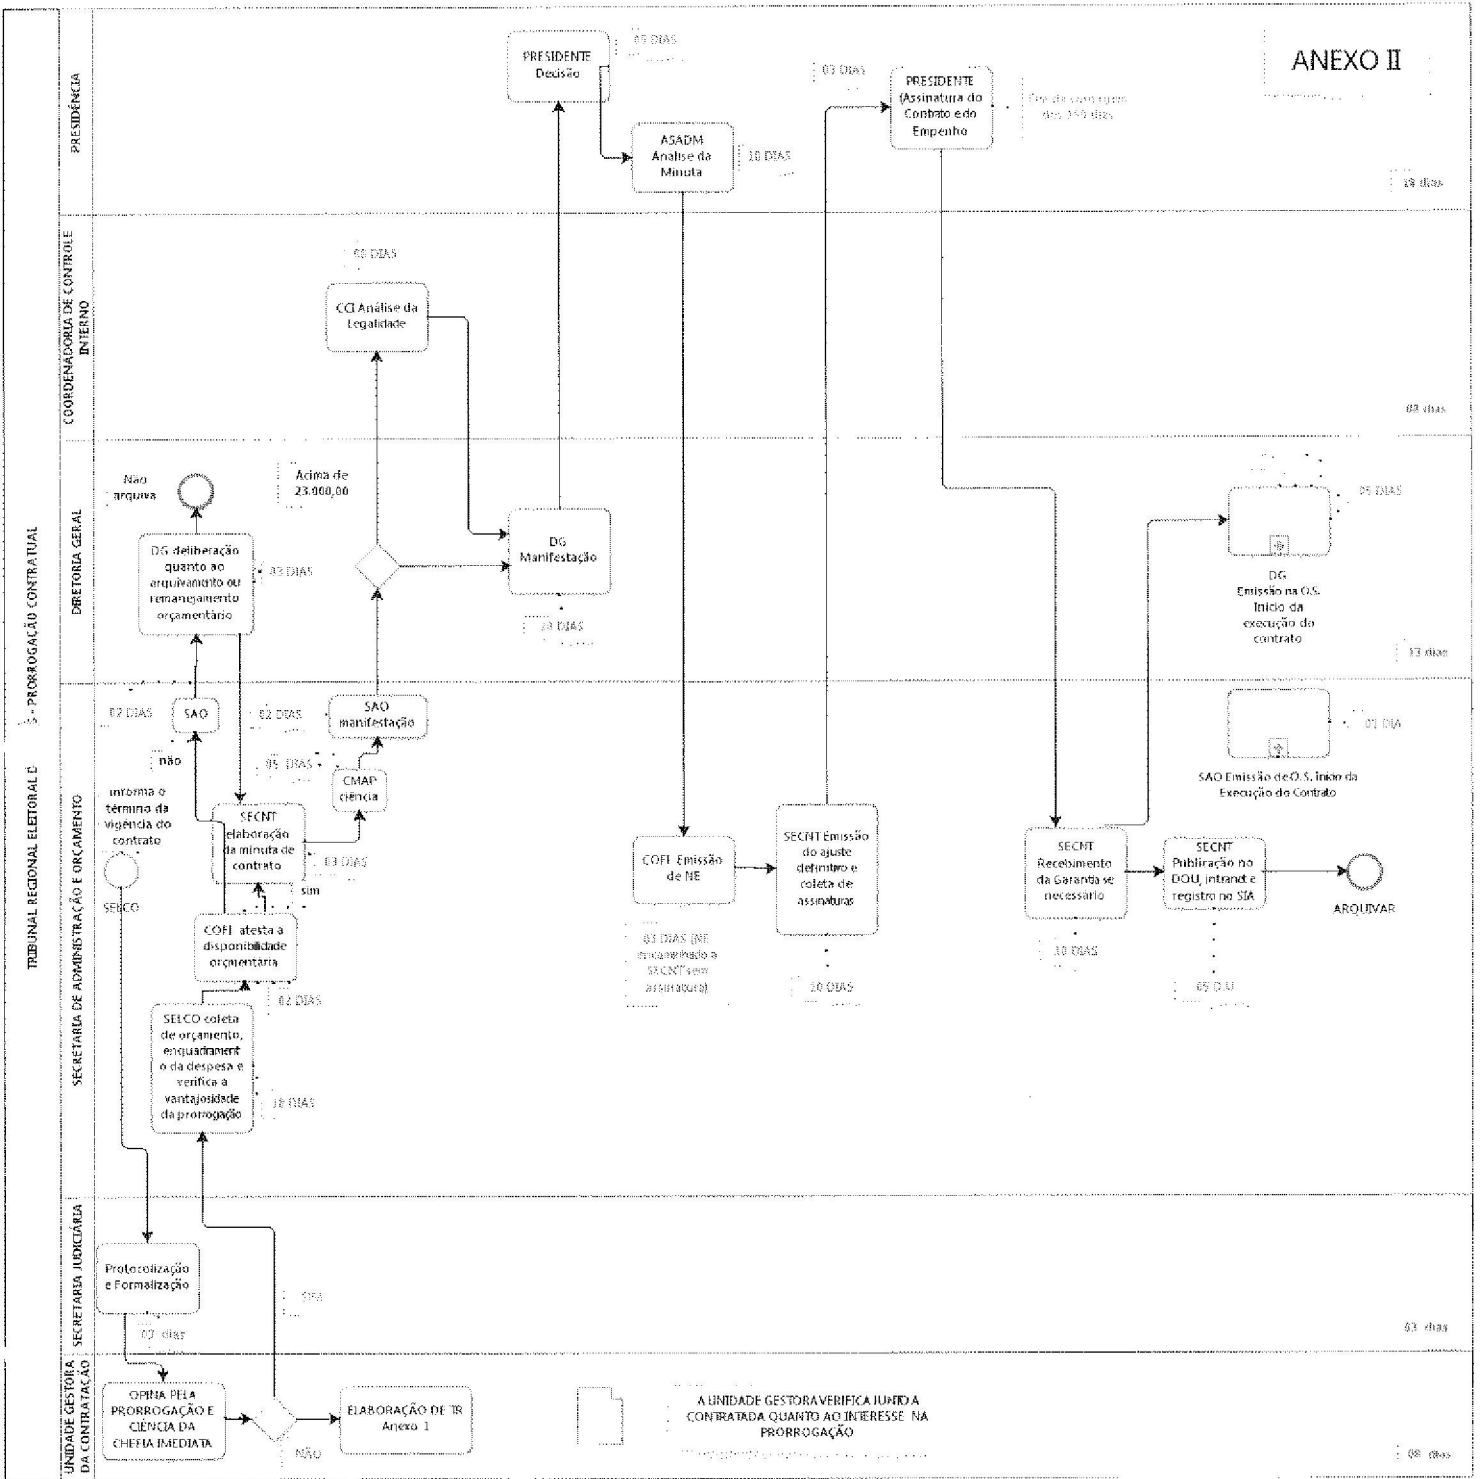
ANEXO II

TRIBUNAL REGIONAL ELEITORAL D

3 - PRORROGAÇÃO CONTRATUAL

PRESIDÊNCIA

PRESIDENTE Decisão

05 DIAS

ASADM Análise da Minuta

10 DIAS

03 DIAS

PRESIDENTE (Assinatura do Contrato e do Empenho

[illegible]

18 dias

COORDENADORIA DE CONTROLE INTERNO

05 DIAS

CCI Análise da Legalidade

08 dias

DIRETORIA GERAL

Não arquiva

Acima de 23.000,00

DG deliberação quanto ao arquivamento ou remanejamento orçamentário

03 DIAS

DG Manifestação

03 DIAS

05 DIAS

DG Emissão na O.S. Início da execução do contrato

13 dias

SECRETARIA DE ADMINISTRAÇÃO E ORÇAMENTO

02 DIAS

SAO

02 DIAS

SAO manifestação

01 DIA

SAO Emissão de O.S. início da Execução do Contrato

não

05 DIAS

CMAP ciência

informa o término da vigência do contrato

SELCO

SECNT elaboração da minuta de contrato

03 DIAS

sim

COFI Emissão de NE

SECNT Emissão do ajuste definitivo e coleta de assinaturas

SECNT Recebimento da Garantia se necessário

SECNT Publicação no DOU, intranet e registro no SIA

ARQUIVAR

COFI atesta a disponibilidade orçamentária

03 DIAS (NE encaminhado a SECNT sem assinatura)

10 DIAS

10 DIAS

05 D.U

02 DIAS

SELCO coleta de orçamento, enquadramento da despesa e verifica a vantajosidade da prorrogação

10 DIAS

SECRETARIA JUDICIÁRIA

Protocolização e Formalização

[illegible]

02 dias

03 dias

UNIDADE GESTORA DA CONTRATAÇÃO

OPINA PELA PRORROGAÇÃO E CIÊNCIA DA CHEFIA IMEDIATA

ELABORAÇÃO DE TR Anexo 1

NÃO

A UNIDADE GESTORA VERIFICA JUNTO A CONTRATADA QUANTO AO INTERESSE NA PRORROGAÇÃO

08 dias